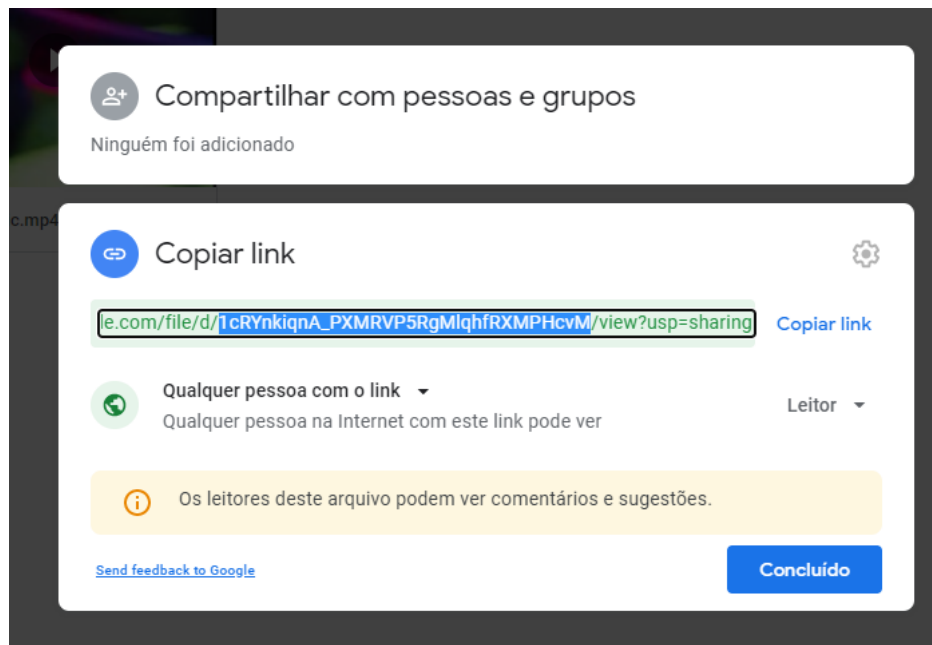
c.mp4

Compartilhar com pessoas e grupos

Ninguém foi adicionado

Copiar link

le.com/file/d/1cRYnkiqnA_PXMRVP5RgMlqhfRXMPHcvM/view?usp=sharing

Copiar link

Qualquer pessoa com o link

Qualquer pessoa na Internet com este link pode ver

Leitor

Os leitores deste arquivo podem ver comentários e sugestões.

Send feedback to Google

Concluído